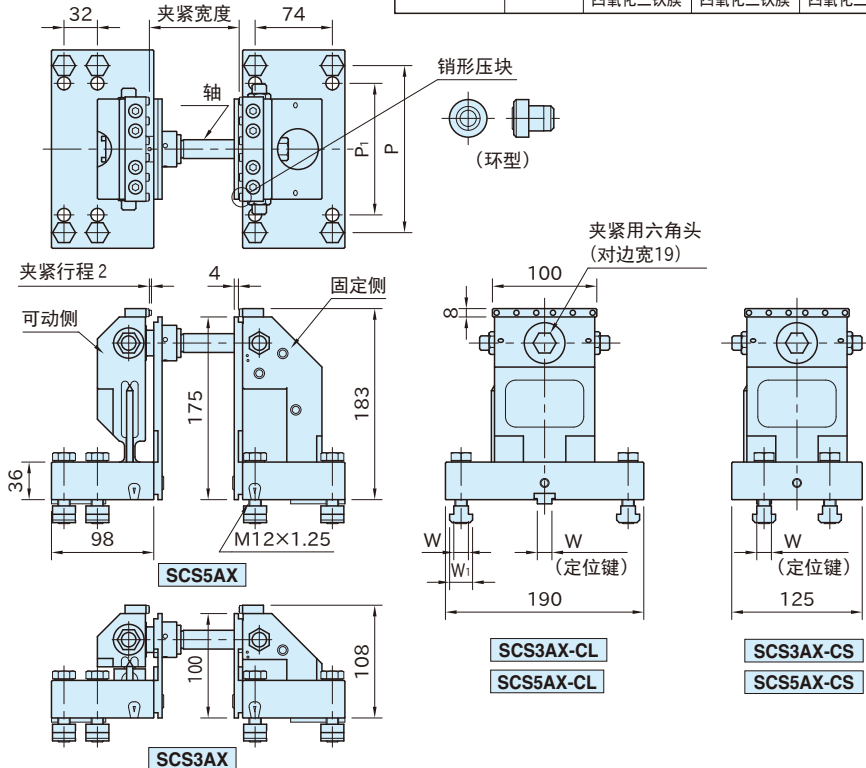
32
夹紧宽度
74
销形压块
轴
$P_1$
P
(环型)
夹紧用六角头
(对边宽19)
夹紧行程 2
4
100
固定侧
8
可动侧
175
183
36
98
M12×1.25
W
W
W
$W_1$
(定位键)
(定位键)
190
125
SCS5AX
100
108
SCS3AX-CL
SCS5AX-CL
SCS3AX-CS
SCS5AX-CS
SCS3AX